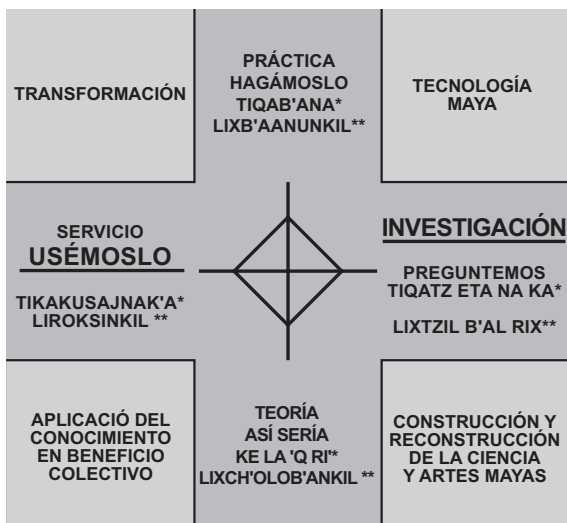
TRANSFORMACIÓN

PRÁCTICA
HAGÁMOSLO
TIQAB'ANA*
LIXB'AANUNKIL**

TECNOLOGÍA
MAYA

SERVICIO
USÉMOSLO

TIKAKUSAJNAK'A*
LIROKSINKIL **

INVESTIGACIÓN

PREGUNTEMOS
TIQATZ ETA NA KA*

LIXTZIL B'AL RIX**

APLICACIÓ DEL
CONOCIMIENTO
EN BENEFICIO
COLECTIVO

TEORÍA
ASÍ SERÍA
KE LA 'Q RI'*
LIXCH'OLOB'ANKIL **

CONSTRUCCIÓN Y
RECONSTRUCCIÓN
DE LA CIENCIA
Y ARTES MAYAS